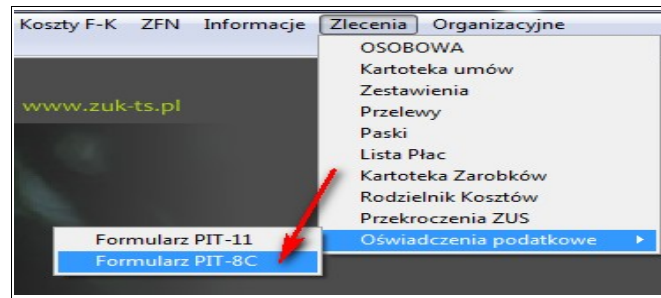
Koszty F-K ZFN Informacje Zlecenia Organizacyjne

www.zuk-ts.pl

OSOBOWA
Kartoteka umów
Zestawienia
Przelewy
Paski
Lista Płac
Kartoteka Zarobków
Rodzielnik Kosztów
Przekroczenia ZUS
Oświadczenia podatkowe

Formularz PIT-11
Formularz PIT-8C